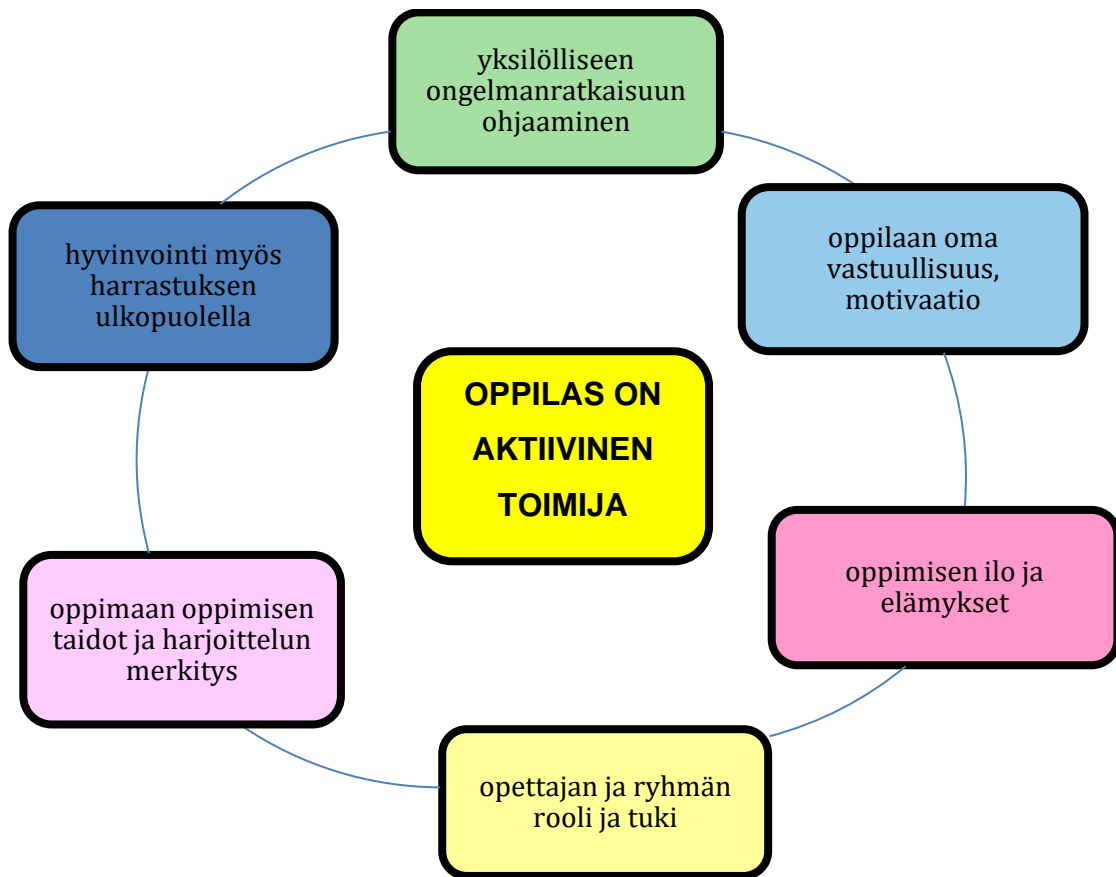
yksilölliseen ongelmanratkaisuun ohjaaminen

oppilaan oma vastuullisuus, motivaatio

oppimisen ilo ja elämykset

opettajan ja ryhmän rooli ja tuki

oppimaan oppimisen taidot ja harjoittelun merkitys

hyvinvointi myös harrastuksen ulkopuolella

OPPILAS ON AKTIIVINEN TOIMIJA